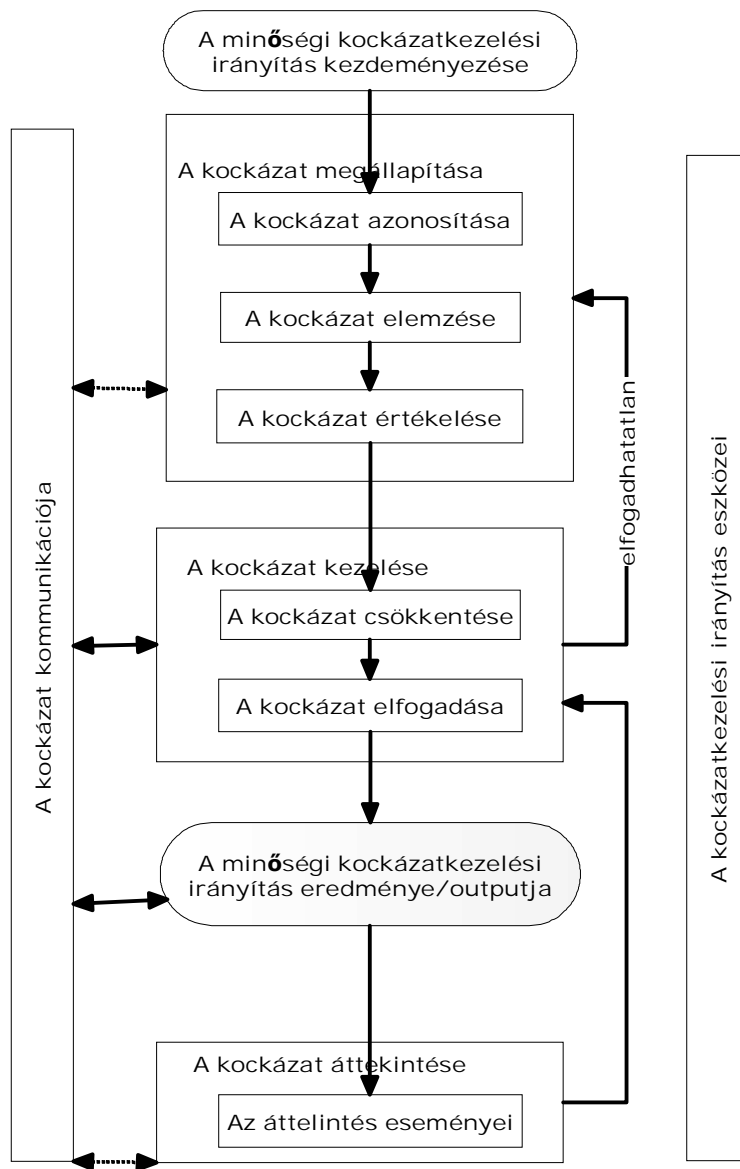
A minőségi kockázatkezelési irányítás kezdeményezése

A kockázat kommunikációja

A kockázat megállapítása

A kockázat azonosítása

A kockázat elemzése

A kockázat értékelése

elfogadhatatlan

A kockázatkezelési irányítás eszközei

A kockázat kezelése

A kockázat csökkentése

A kockázat elfogadása

A minőségi kockázatkezelési irányítás eredménye/outputja

A kockázat áttekintése

Az áttelintés eseményei